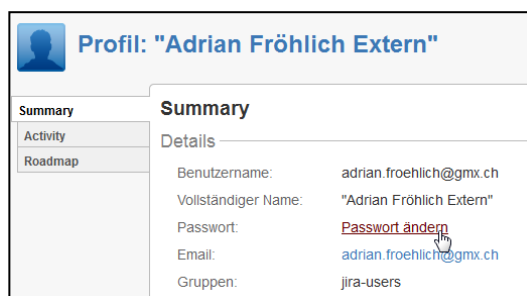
Profil: "Adrian Fröhlich Extern"

Summary

Activity

Roadmap

Summary

Details

| | |
|---|---|
| Benutzername: | adrian.froehlich@gmx.ch |
| Vollständiger Name: | "Adrian Fröhlich Extern" |
| Passwort: | Passwort ändern |
| Email: | adrian.froehlich@gmx.ch |
| Gruppen: | jira-users |